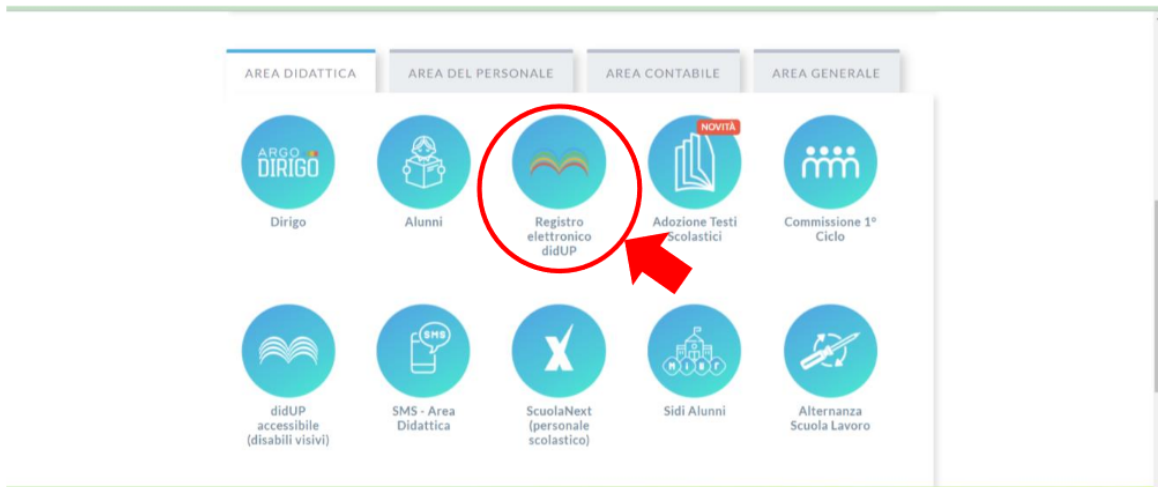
AREA DIDATTICA
AREA DEL PERSONALE
AREA CONTABILE
AREA GENERALE

ARGO DIRIGO
Dirigo

Alunni

Registro elettronico didUP

NOVITÀ
Adozione Testi Scolastici

Commissione 1° Ciclo

didUP accessibile (disabili visivi)

SMS
SMS - Area Didattica

ScuolaNext (personale scolastico)

MIUR
Sidi Alunni

Alternanza Scuola Lavoro